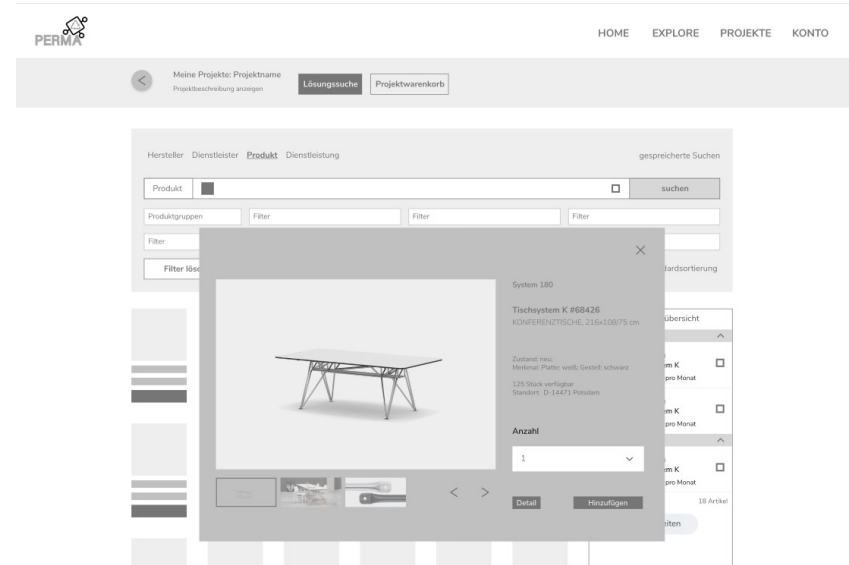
PERMA

HOME EXPLORE PROJEKTE KONTO

Meine Projekte: Projektname
Projektbeschreibung anzeigen

Lösungssuche Projektwarenkorb

Hersteller Dienstleister Produkt Dienstleistung

gespreicherte Suchen

Produkt

suchen

Produktgruppen Filter Filter Filter

Filter

Filter lösc

ardsortierung

System 180

Tischsystem K #68426
KONFERENZTISCHE, 216x108/75 cm

Zustand: neu
Merkmal: Platte: weiß; Gestell: schwarz

125 Stück verfügbar
Standort: D-14471 Potsdam

Anzahl

1

Detail Hinzufügen

übersicht

em K
pro Monat

em K
pro Monat

em K
pro Monat

18 Artikel

iten